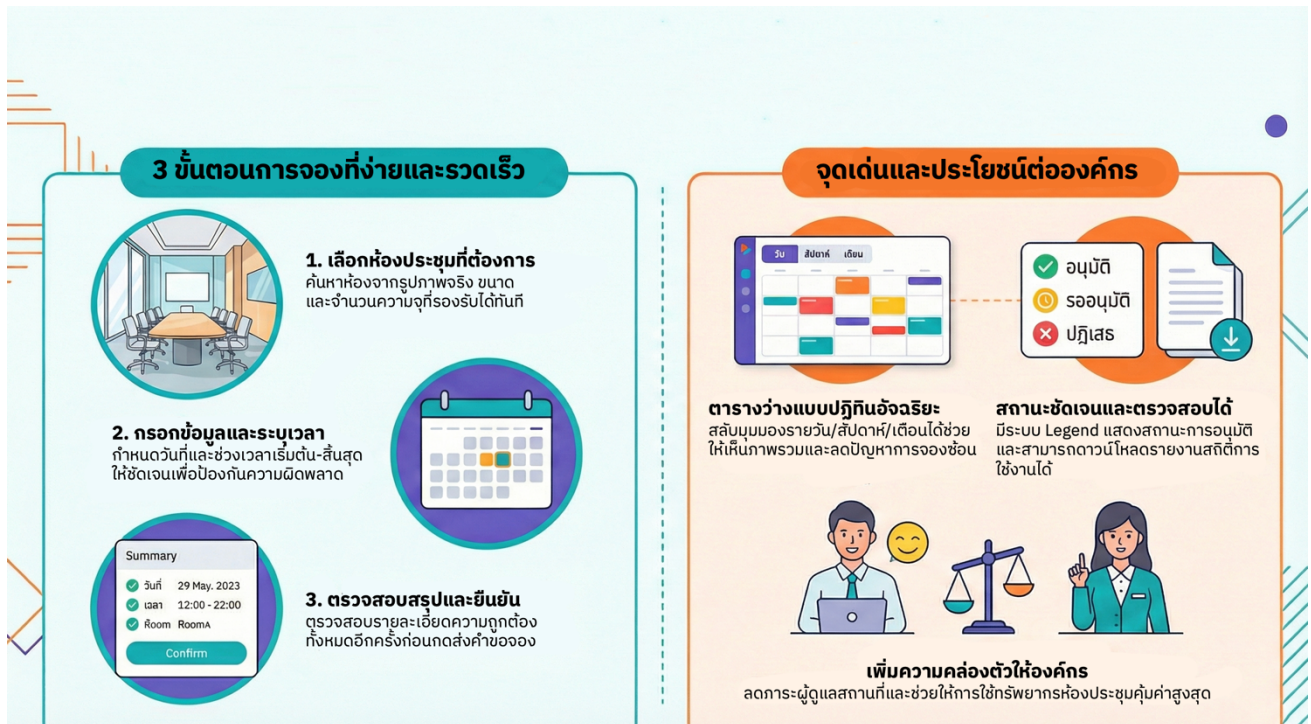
3 ขั้นตอนการจองที่ง่ายและรวดเร็ว

1. เลือกห้องประชุมที่ต้องการ
ค้นหาห้องจากรูปภาพจริง ขนาด และจำนวนความจุที่รองรับได้ทันที

2. กรอกข้อมูลและระบุเวลา
กำหนดวันที่และช่วงเวลาเริ่มต้น-สิ้นสุด ให้ชัดเจนเพื่อป้องกันความผิดพลาด

Summary
วันที่ 29 May. 2023
เวลา 12:00 - 22:00
ห้อง RoomA
Confirm

3. ตรวจสอบสรุปและยืนยัน
ตรวจสอบรายละเอียดความถูกต้อง ทั้งหมดอีกครั้งก่อนกดส่งคำขอจอง

จุดเด่นและประโยชน์ต่อองค์กร

วัน สัปดาห์ เดือน

อนุมัติ
รออนุมัติ
ปฏิเสธ

ตารางว่างแบบปฏิทินอัจฉริยะ
สลับมุมมองรายวัน/สัปดาห์/เดือนได้ช่วย ให้เห็นภาพรวมและลดปัญหาการจองซ้อน

สถานะชัดเจนและตรวจสอบได้
มีระบบ Legend แสดงสถานะการอนุมัติ และสามารถดาวน์โหลดรายงานสถิติการ ใช้งานได้

เพิ่มความคล่องตัวให้องค์กร
ลดภาระผู้ดูแลสถานที่และช่วยให้การใช้ทรัพยากรห้องประชุมคุ้มค่าสูงสุด